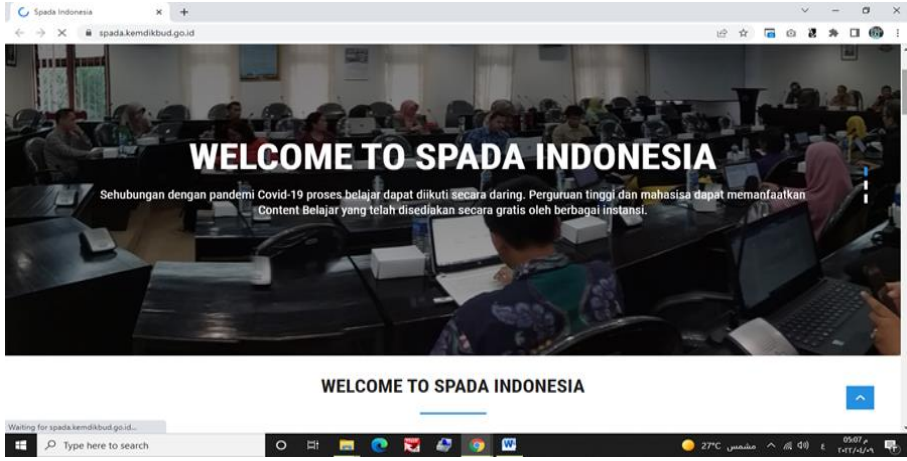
Spada Indonesia

spada.kemdikbud.go.id

WELCOME TO SPADA INDONESIA

Sehubungan dengan pandemi Covid-19 proses belajar dapat diikuti secara daring. Perguruan tinggi dan mahasisa dapat memanfaatkan Content Belajar yang telah disediakan secara gratis oleh berbagai instansi.

WELCOME TO SPADA INDONESIA

Waiting for spada.kemdikbud.go.id...

Type here to search

27°C مشمس

05:07 م
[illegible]